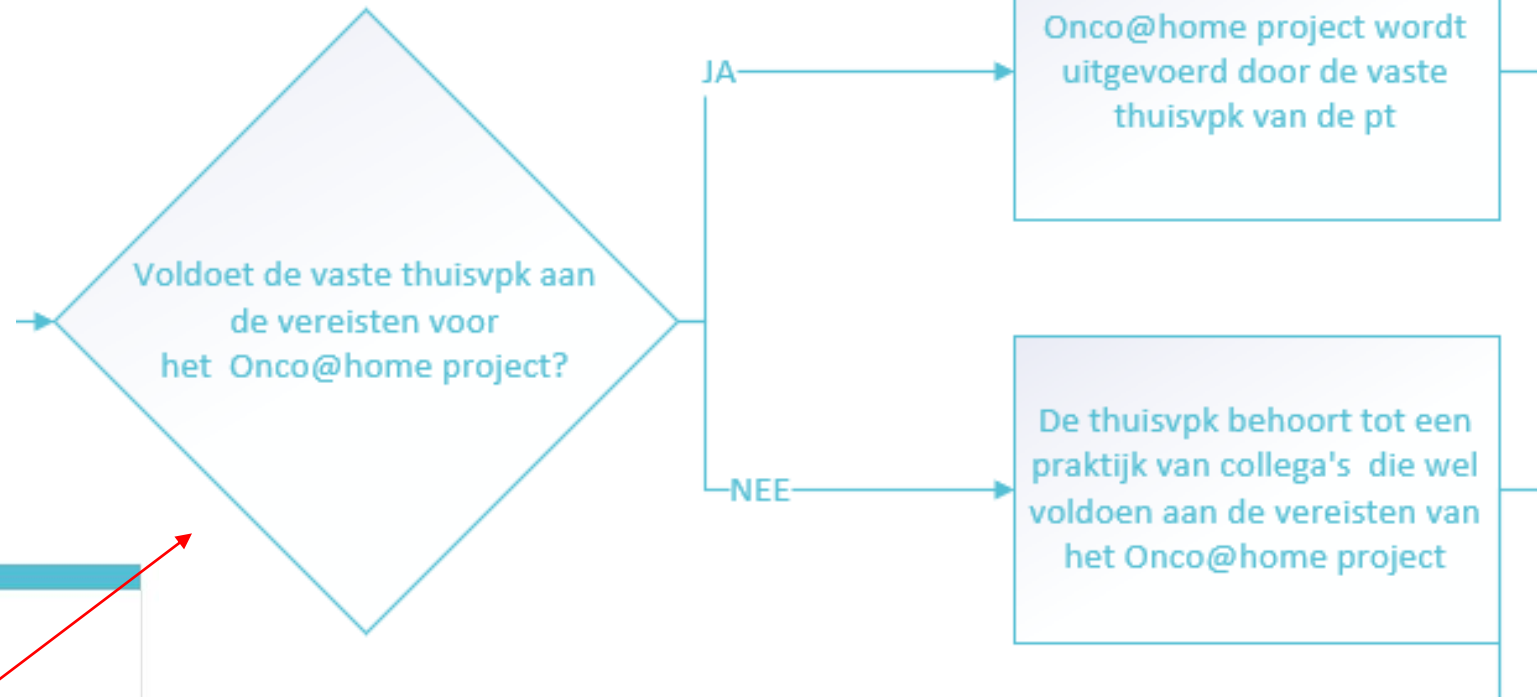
Voldoet de vaste thuisvpk aan de vereisten voor het Onco@home project?

JA

Onco@home project wordt uitgevoerd door de vaste thuisvpk van de pt

NEE

De thuisvpk behoort tot een praktijk van collega's die wel voldoen aan de vereisten van het Onco@home project